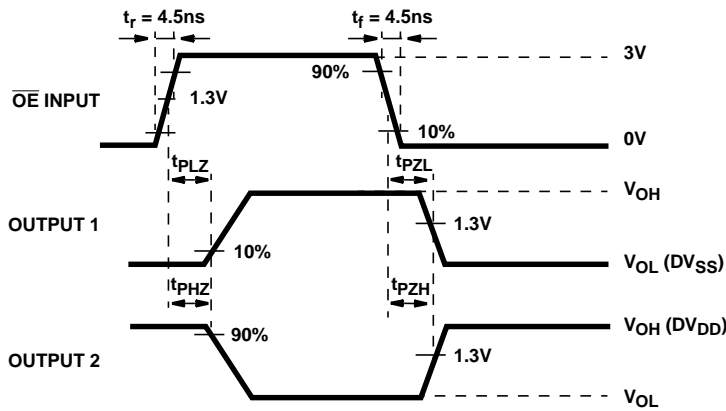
$t_r = 4.5ns$

$t_f = 4.5ns$

3V

90%

$\overline{OE}$ INPUT

1.3V

10%

0V

$t_{PLZ}$

$t_{PZL}$

$V_{OH}$

OUTPUT 1

1.3V

10%

$V_{OL}$ ($DV_{SS}$)

$t_{PHZ}$

$t_{PZH}$

$V_{OH}$ ($DV_{DD}$)

90%

OUTPUT 2

1.3V

$V_{OL}$